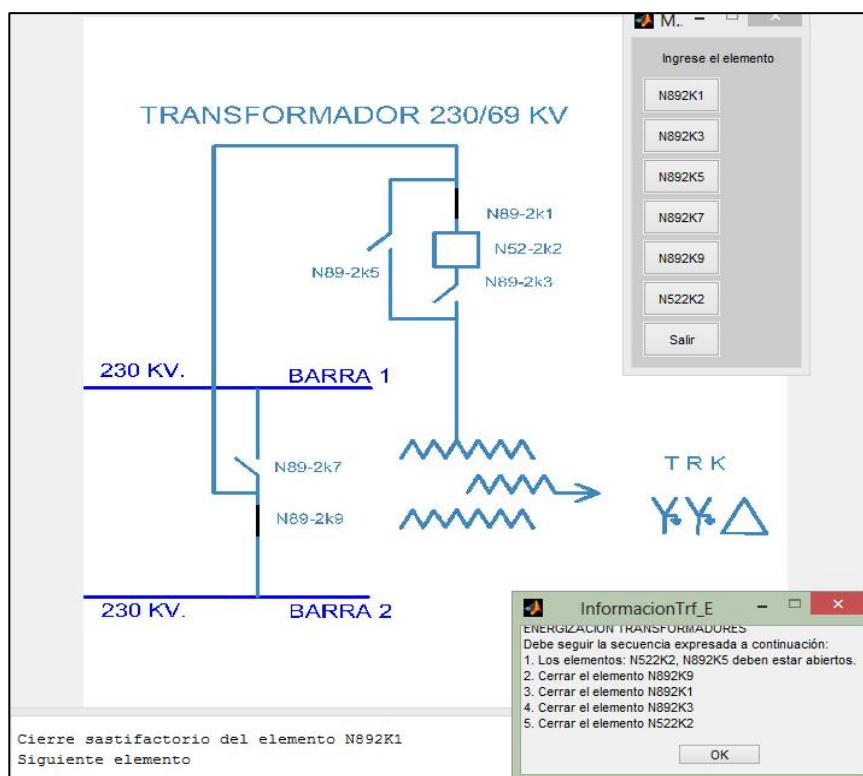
TRANSFORMADOR 230/69 KV

N89-2k1

N52-2k2

N89-2k5

N89-2k3

230 KV.

BARRA 1

N89-2k7

N89-2k9

TRK

230 KV.

BARRA 2

M..

Ingrese el elemento

N892K1

N892K3

N892K5

N892K7

N892K9

N522K2

Salir

InformacionTrf_E

ENERGIZACION TRANSFORMADORES
Debe seguir la secuencia expresada a continuación:
1. Los elementos: N522K2, N892K5 deben estar abiertos.
2. Cerrar el elemento N892K9
3. Cerrar el elemento N892K1
4. Cerrar el elemento N892K3
5. Cerrar el elemento N522K2

OK

Cierre sastifactorio del elemento N892K1
Siguiente elemento